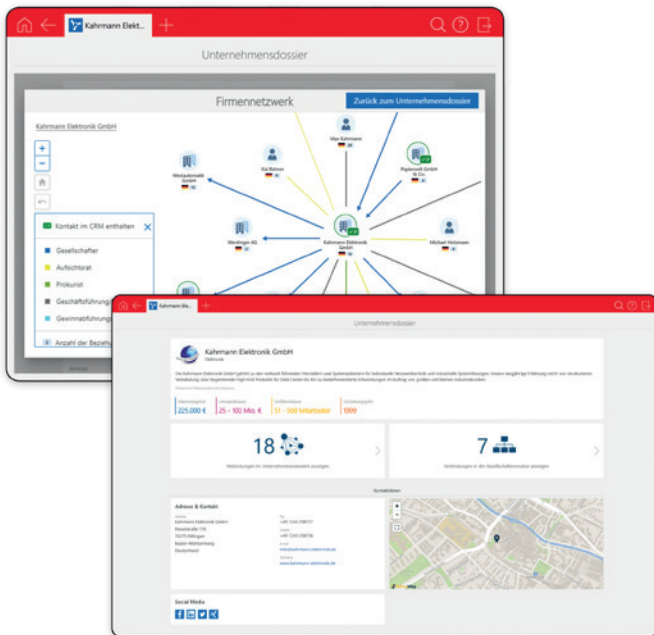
Kahrmann Elektr...

Unternehmensdossier

Firmennetzwerk

Zurück zum Unternehmensdossier

Kahrmann Elektronik GmbH

+
−

Kontakt im CRM enthalten

Gesellschafter
Aufsichtsrat
Prokurist
Geschäftsführung
Gewinnabführung

Anzahl der Beziehu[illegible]

Max Kahrmann

Kai Rohren

Westautomatik GmbH

Pagenordt GmbH & Co.

Wordinger AG

Kahrmann Elektronik GmbH

Michael Holzmann

Kahrmann Ele...

Unternehmensdossier

Kahrmann Elektronik GmbH

Elektronik

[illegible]

225.000 €

25 - 100 Mio. €

51 - 300 Mitarbeiter

1999

18

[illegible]

7

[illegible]

Kontaktdaten

Adresse & Kontakt

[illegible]

Social Media